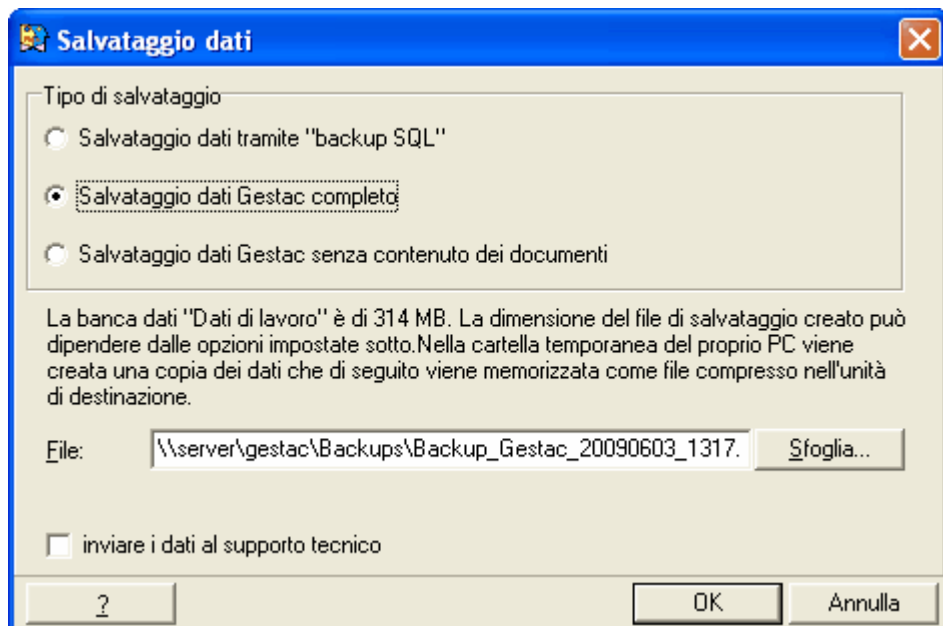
Salvataggio dati

Tipo di salvataggio

Salvataggio dati tramite "backup SQL"

Salvataggio dati Gestac completo

Salvataggio dati Gestac senza contenuto dei documenti

La banca dati "Dati di lavoro" è di 314 MB. La dimensione del file di salvataggio creato può dipendere dalle opzioni impostate sotto.Nella cartella temporanea del proprio PC viene creata una copia dei dati che di seguito viene memorizzata come file compresso nell'unità di destinazione.

File: \\server\gestac\Backups\Backup_Gestac_20090603_1317.

Sfoglia...

inviare i dati al supporto tecnico

?

OK

Annulla